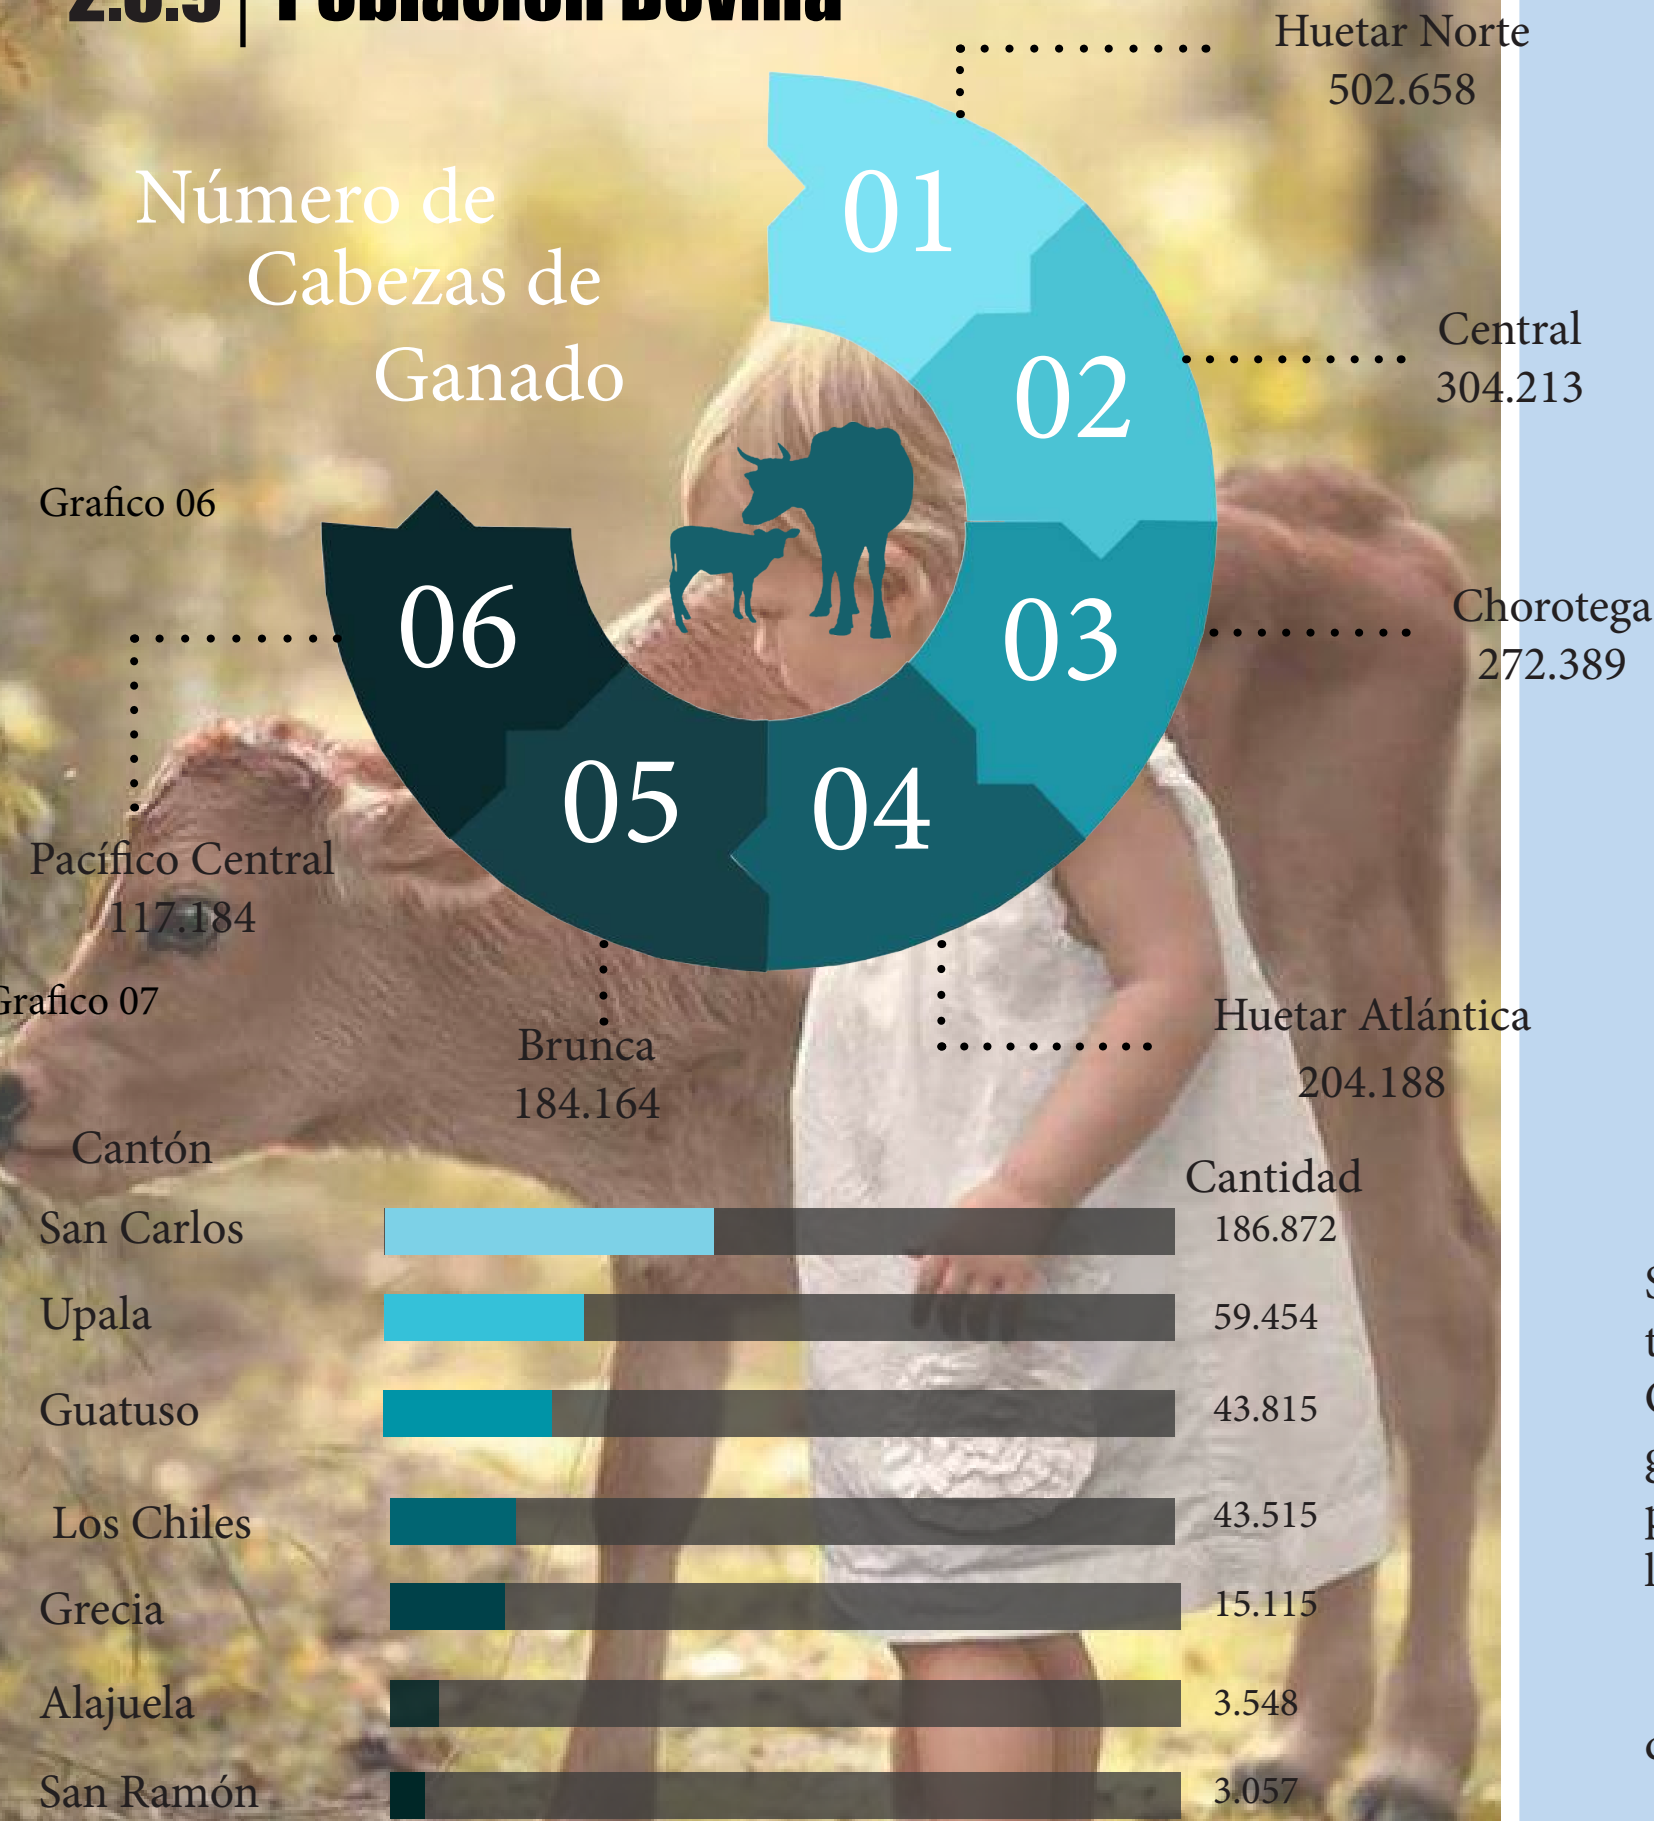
2.3.5 | Población Bovina

Huetar Norte
502.658

Número de Cabezas de Ganado

01

02

Central
304.213

Grafico 06

06

03

Chorotega
272.389

05

04

Pacífico Central
117.184

Grafico 07

Brunca
184.164

Huetar Atlántica
204.188

Cantón

Cantidad

San Carlos 186.872

Upala 59.454

Guatuso 43.815

Los Chiles 43.515

Grecia 15.115

Alajuela 3.548

San Ramón 3.057